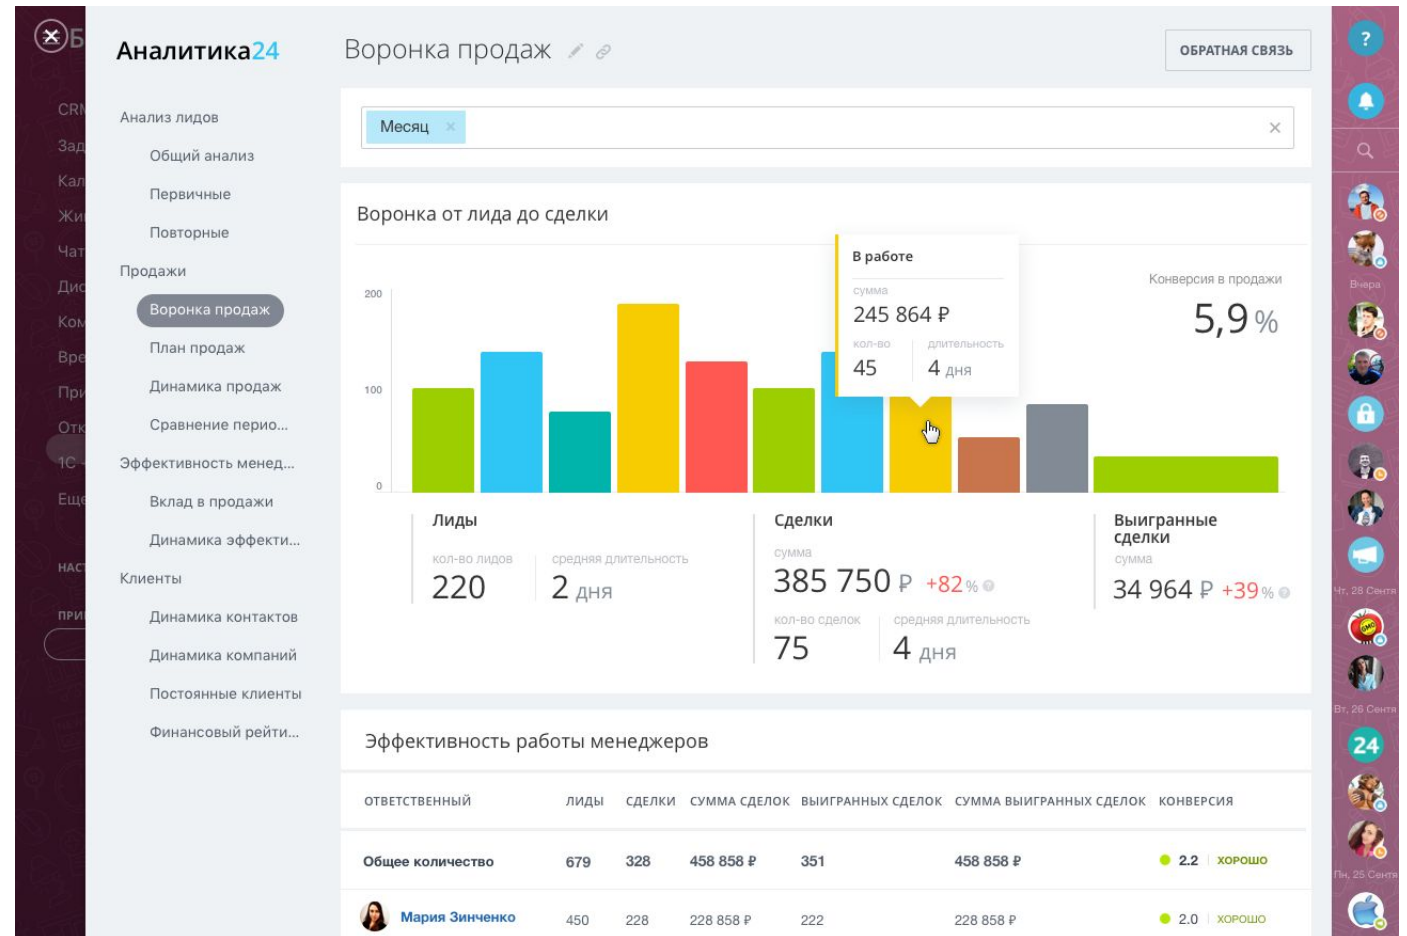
Б
CRM
Зад
Кал
Жи
Чат
Дис
Ком
Вре
При
Отк
1С
Еще
НАС
ПРИ

Аналитика24

Анализ лидов
Общий анализ
Первичные
Повторные
Продажи
Воронка продаж
План продаж
Динамика продаж
Сравнение перио...
Эффективность менед...
Вклад в продажи
Динамика эффекти...
Клиенты
Динамика контактов
Динамика компаний
Постоянные клиенты
Финансовый рейти...

Воронка продаж

ОБРАТНАЯ СВЯЗЬ

Месяц ×

×

Воронка от лида до сделки

200
100
0

В работе
сумма
245 864 ₽
кол-во
45
длительность
4 дня

Конверсия в продажи
5,9 %

Лиды
кол-во лидов
220
средняя длительность
2 дня

Сделки
сумма
385 750 ₽ +82 %
кол-во сделок
75
средняя длительность
4 дня

Выигранные сделки
сумма
34 964 ₽ +39 %

Эффективность работы менеджеров

| ОТВЕТСТВЕННЫЙ | ЛИДЫ | СДЕЛКИ | СУММА СДЕЛОК | ВЫИГРАННЫХ СДЕЛОК | СУММА ВЫИГРАННЫХ СДЕЛОК | КОНВЕРСИЯ |
|---|---|---|---|---|---|---|
| Общее количество | 679 | 328 | 458 858 ₽ | 351 | 458 858 ₽ | 2.2 ХОРОШО |
| Мария Зинченко | 450 | 228 | 228 858 ₽ | 222 | 228 858 ₽ | 2.0 ХОРОШО |

?
Вчера
Чт, 28 Сентя
Вт, 26 Сентя
24
Пн, 25 Сентя